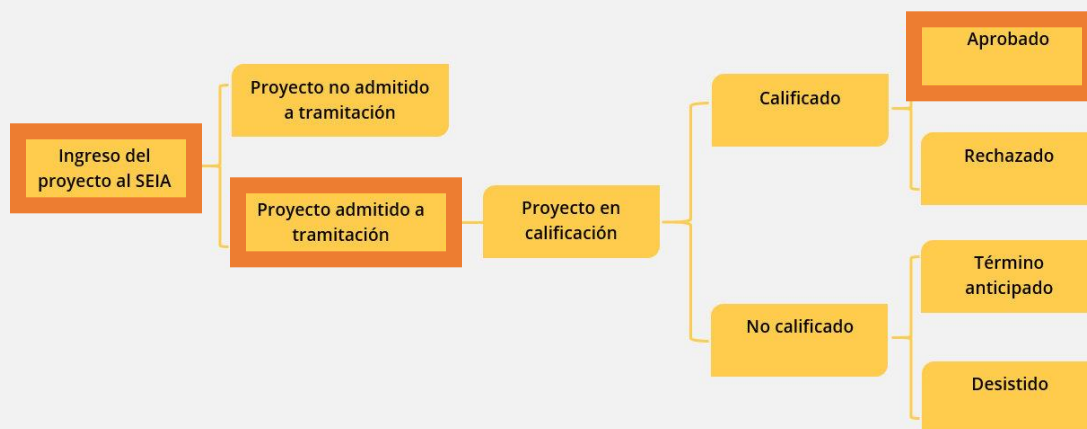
Ingreso del proyecto al SEIA

Proyecto no admitido a tramitación

Proyecto admitido a tramitación

Proyecto en calificación

Calificado

Aprobado

Rechazado

No calificado

Término anticipado

Desistido